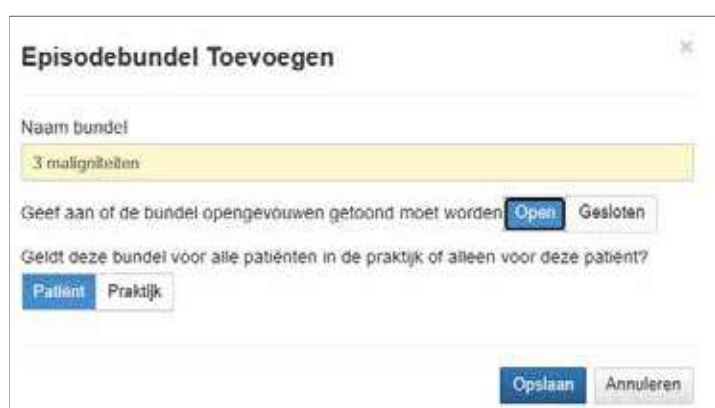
Episodebundel Toevoegen

×

Naam bundel

3 maligniteiten

Geef aan of de bundel opengevouwen getoond moet worden: Open Gesloten

Geldt deze bundel voor alle patiënten in de praktijk of alleen voor deze patiënt?

Patiënt Praktijk

Opslaan Annuleren